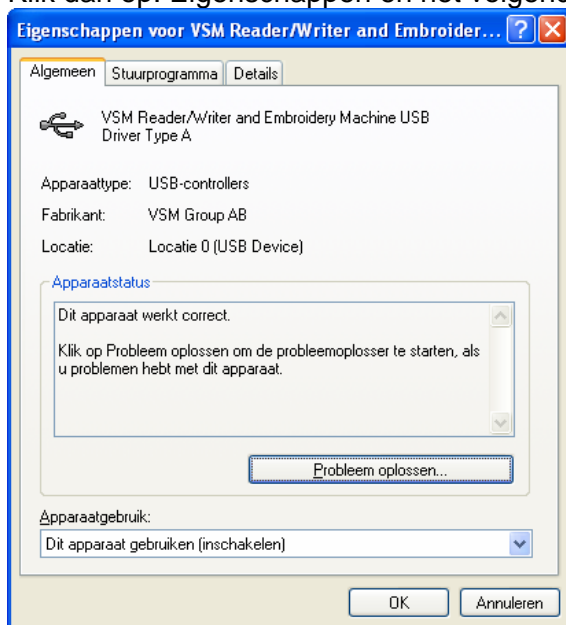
Klik dan op: Eigenschappen en het volgend

Eigenschappen voor VSM Reader/Writer and Embroider...

Algemeen | Stuurprogramma | Details

VSM Reader/Writer and Embroidery Machine USB Driver Type A

Apparaattype: USB-controllers

Fabrikant: VSM Group AB

Locatie: Locatie 0 (USB Device)

Apparaatstatus

Dit apparaat werkt correct.

Klik op Probleem oplossen om de probleemoplosser te starten, als u problemen hebt met dit apparaat.

Probleem oplossen...

Apparaatgebruik:

Dit apparaat gebruiken (inschakelen)

OK | Annuleren